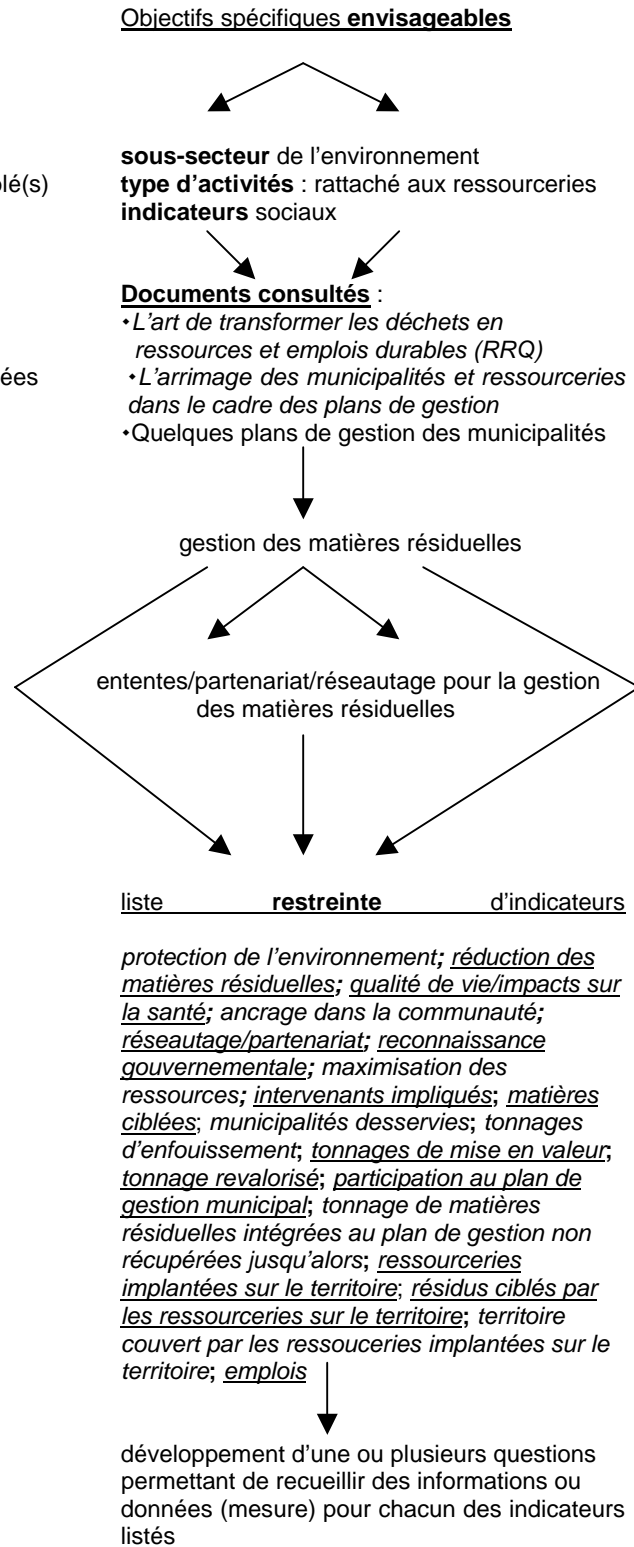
Objectifs spécifiques **envisageables**

lé(s)

**sous-secteur** de l'environnement
**type d'activités** : rattaché aux ressourceries
**indicateurs** sociaux

**Documents consultés** :
•*L'art de transformer les déchets en ressources et emplois durables (RRQ)*
•*L'arrimage des municipalités et ressourceries dans le cadre des plans de gestion*
•Quelques plans de gestion des municipalités

ées

gestion des matières résiduelles

ententes/partenariat/réseautage pour la gestion des matières résiduelles

liste **restreinte** d'indicateurs

*protection de l'environnement; réduction des matières résiduelles; qualité de vie/impacts sur la santé; ancrage dans la communauté; réseautage/partenariat; reconnaissance gouvernementale; maximisation des ressources; intervenants impliqués; matières ciblées; municipalités desservies; tonnages d'enfouissement; tonnages de mise en valeur; tonnage revalorisé; participation au plan de gestion municipal; tonnage de matières résiduelles intégrées au plan de gestion non récupérées jusqu'alors; ressourceries implantées sur le territoire; résidus ciblés par les ressourceries sur le territoire; territoire couvert par les ressouceries implantées sur le territoire; emplois*

développement d'une ou plusieurs questions permettant de recueillir des informations ou données (mesure) pour chacun des indicateurs listés